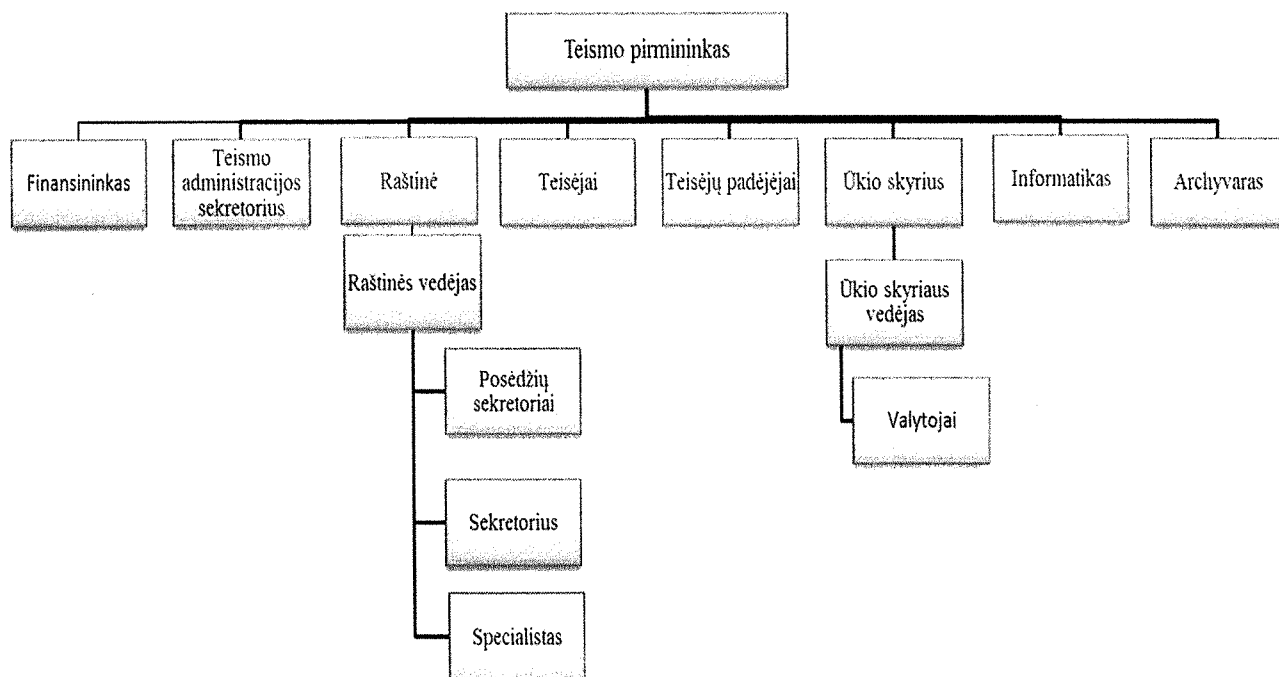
Teismo pirmininkas

Finansininkas

Teismo administracijos sekretorius

Raštinė

Teisėjai

Teisėjų padėjėjai

Ūkio skyrius

Informatikas

Archyvaras

Raštinės vedėjas

Posėdžių sekretoriai

Sekretorius

Specialistas

Ūkio skyriaus vedėjas

Valytojai